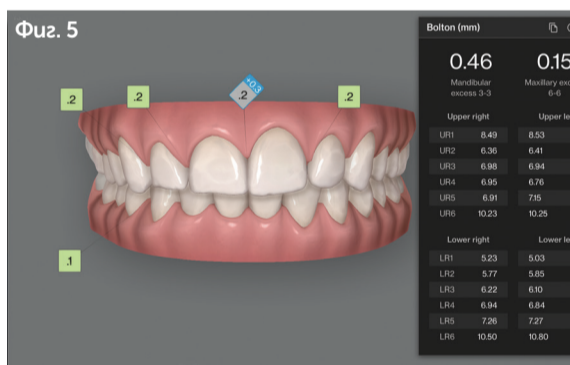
Фиг. 5

.2
.2
.2
+0.3
.2
.1

Bolton (mm)

0.46
Mandibular excess 3-3

0.15
Maxillary exc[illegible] 6-6

Upper right

| | | |
|---|---|---|
| UR1 | 8.49 | 8.53 |
| UR2 | 6.36 | 6.41 |
| UR3 | 6.98 | 6.94 |
| UR4 | 6.95 | 6.76 |
| UR5 | 6.91 | 7.15 |
| UR6 | 10.23 | 10.25 |

Upper le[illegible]

Lower right

Lower le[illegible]

| | | |
|---|---|---|
| LR1 | 5.23 | 5.03 |
| LR2 | 5.77 | 5.85 |
| LR3 | 6.22 | 6.10 |
| LR4 | 6.94 | 6.84 |
| LR5 | 7.26 | 7.27 |
| LR6 | 10.50 | 10.80 |